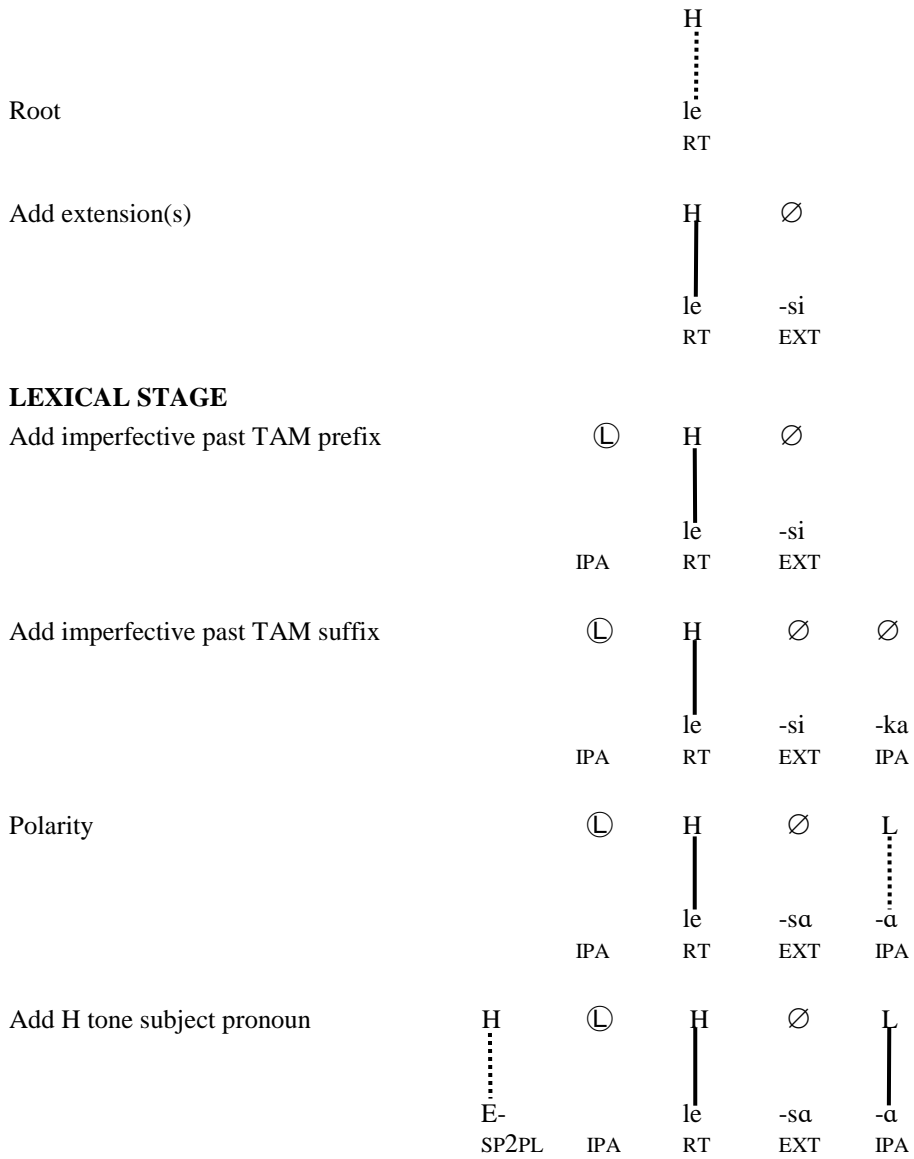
Root

H
le
RT

Add extension(s)

H ∅
le -si
RT EXT

**LEXICAL STAGE**

Add imperfective past TAM prefix

Ⓛ H ∅
le -si
IPA RT EXT

Add imperfective past TAM suffix

Ⓛ H ∅ ∅
le -si -ka
IPA RT EXT IPA

Polarity

Ⓛ H ∅ L
le -sɑ -ɑ
IPA RT EXT IPA

Add H tone subject pronoun

H Ⓛ H ∅ L
E- le -sɑ -ɑ
SP2PL IPA RT EXT IPA